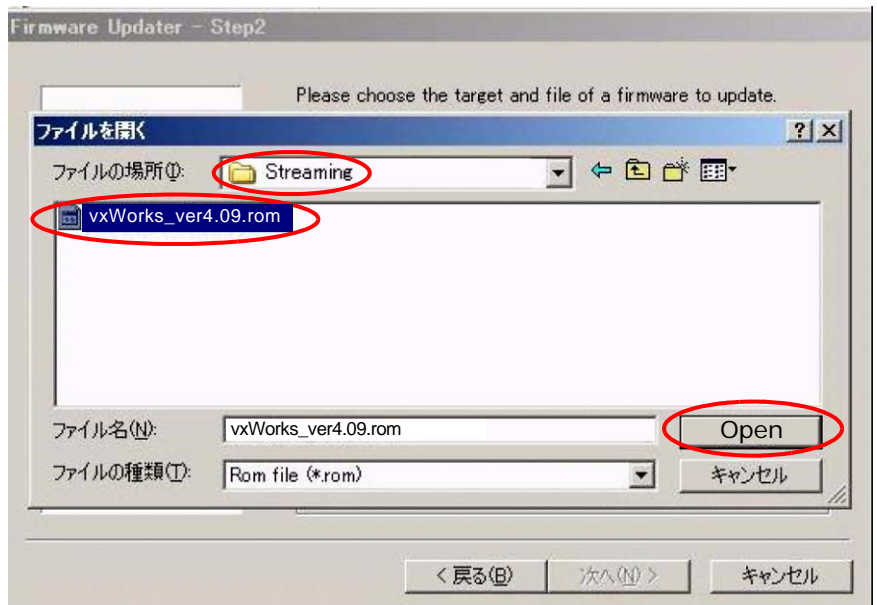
Firmware Updater - Step2

Please choose the target and file of a firmware to update.

ファイルを開く

?

ファイルの場所(I): Streaming

vxWorks_ver4.09.rom

ファイル名(N): vxWorks_ver4.09.rom

Open

ファイルの種類(T): Rom file (*.rom)

キャンセル

< 戻る(B)

次へ(N) >

キャンセル